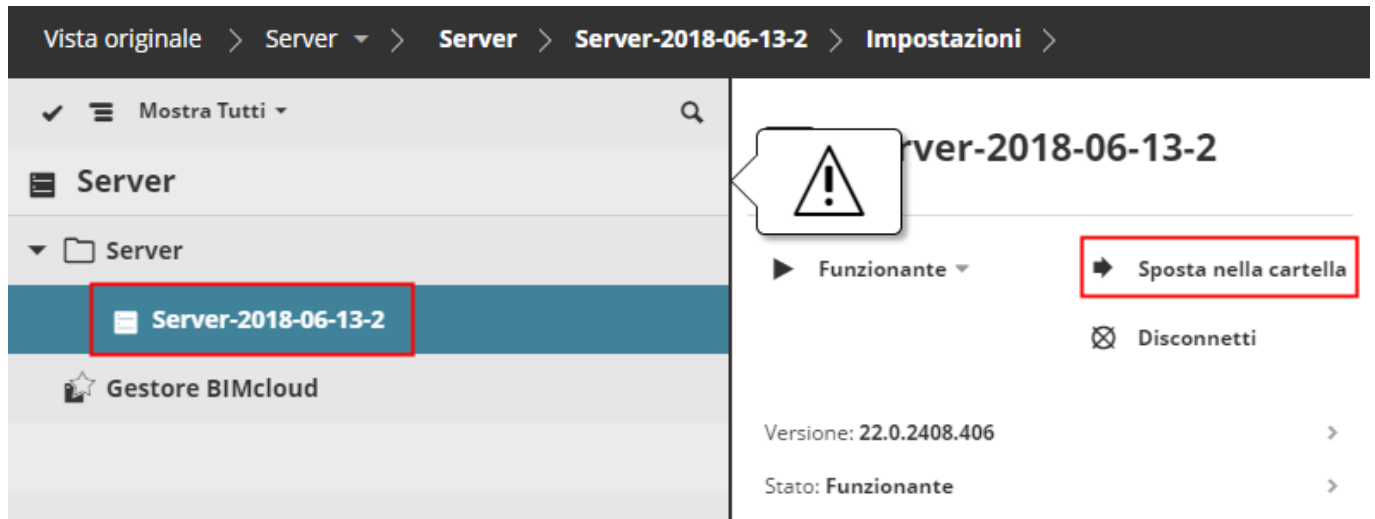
Vista originale > Server > Server > Server-2018-06-13-2 > Impostazioni >

Mostra Tutti

Server

Server

Server-2018-06-13-2

Gestore BIMcloud

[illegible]rver-2018-06-13-2

Funzionante

Sposta nella cartella

Disconnetti

Versione: 22.0.2408.406

Stato: Funzionante